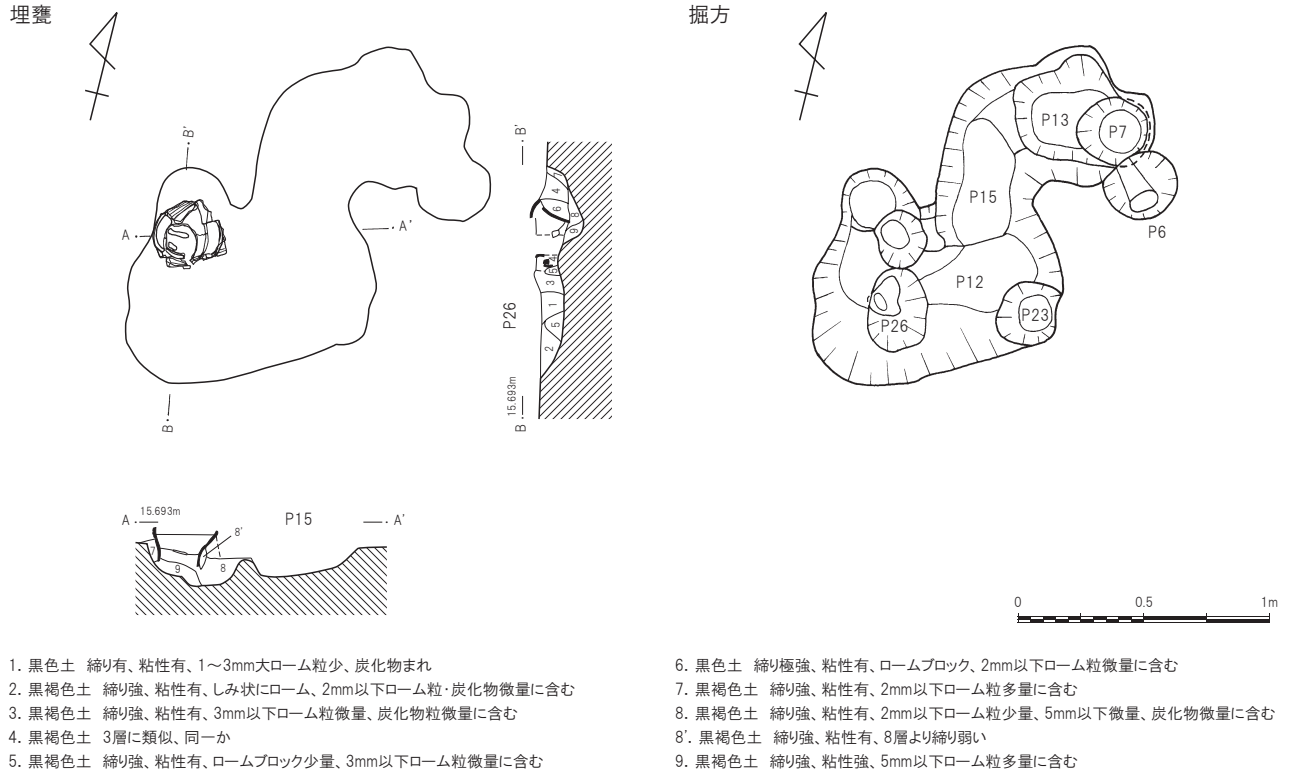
埋甕

掘方

B'

A

A'

B'

B

15.693m

4
6
8
9
7
5
4
3
1
5
2

P26

P13
P7
P15
P6
P12
P23
P26

A 15.693m
P15
A'
8'
7
9
8

0
0.5
1m

1. 黒色土　締り有、粘性有、1～3mm大ローム粒少、炭化物まれ
2. 黒褐色土　締り強、粘性有、しみ状にローム、2mm以下ローム粒·炭化物微量に含む
3. 黒褐色土　締り強、粘性有、3mm以下ローム粒微量、炭化物粒微量に含む
4. 黒褐色土　3層に類似、同一か
5. 黒褐色土　締り強、粘性有、ロームブロック少量、3mm以下ローム粒微量に含む

6. 黒色土　締り極強、粘性有、ロームブロック、2mm以下ローム粒微量に含む
7. 黒褐色土　締り強、粘性有、2mm以下ローム粒多量に含む
8. 黒褐色土　締り強、粘性有、2mm以下ローム粒少量、5mm以下微量、炭化物微量に含む
8'. 黒褐色土　締り強、粘性有、8層より締り弱い
9. 黒褐色土　締り強、粘性強、5mm以下ローム粒多量に含む